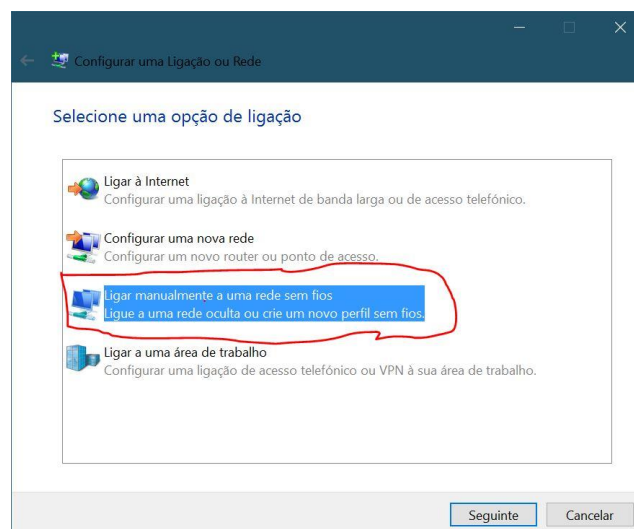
Configurar uma Ligação ou Rede

Selecione uma opção de ligação

Ligar à Internet
Configurar uma ligação à Internet de banda larga ou de acesso telefónico.

Configurar uma nova rede
Configurar um novo router ou ponto de acesso.

Ligar manualmente a uma rede sem fios
Ligue a uma rede oculta ou crie um novo perfil sem fios.

Ligar a uma área de trabalho
Configurar uma ligação de acesso telefónico ou VPN à sua área de trabalho.

Seguinte
Cancelar